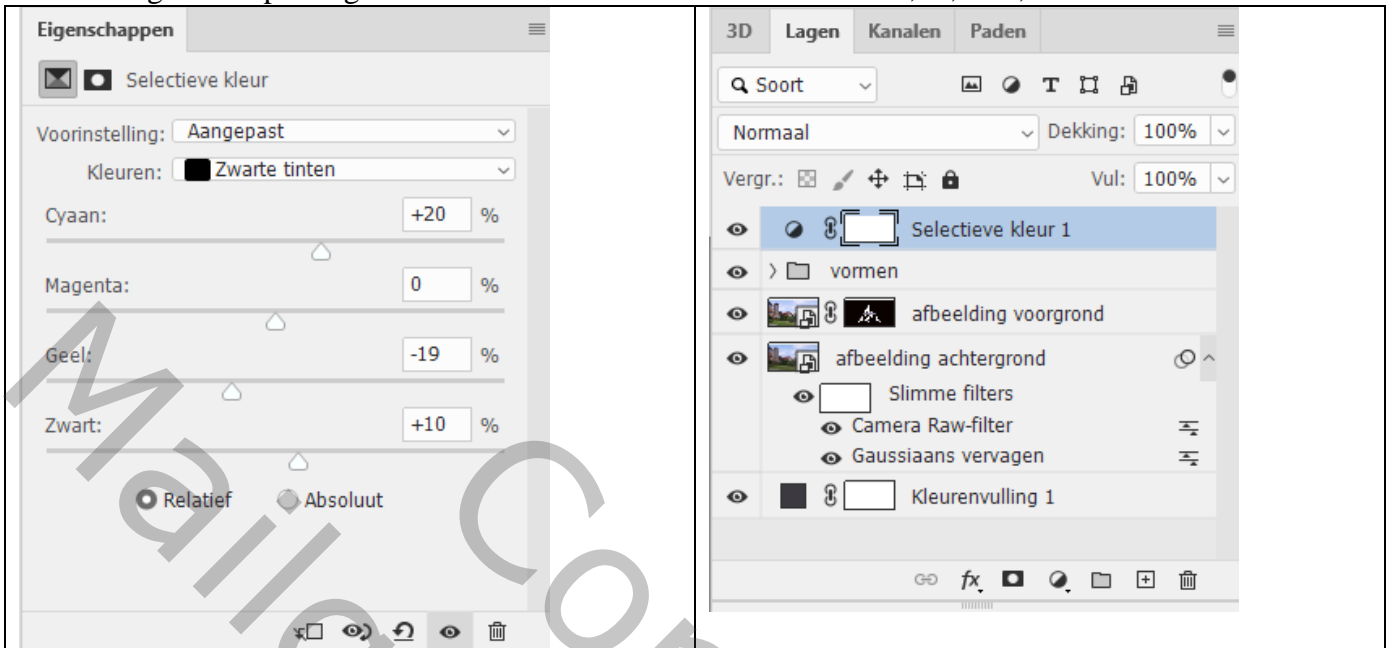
Eigenschappen

Selectieve kleur

Voorinstelling: Aangepast

Kleuren: Zwarte tinten

Cyaan: +20 %

Magenta: 0 %

Geel: -19 %

Zwart: +10 %

Relatief Absoluut

3D Lagen Kanalen Paden

Soort

Normaal Dekking: 100%

Vergr.: Vul: 100%

Selectieve kleur 1

vormen

afbeelding voorgrond

afbeelding achtergrond

Slimme filters

Camera Raw-filter

Gaussiaans vervagen

Kleurenvulling 1

Maria Cor